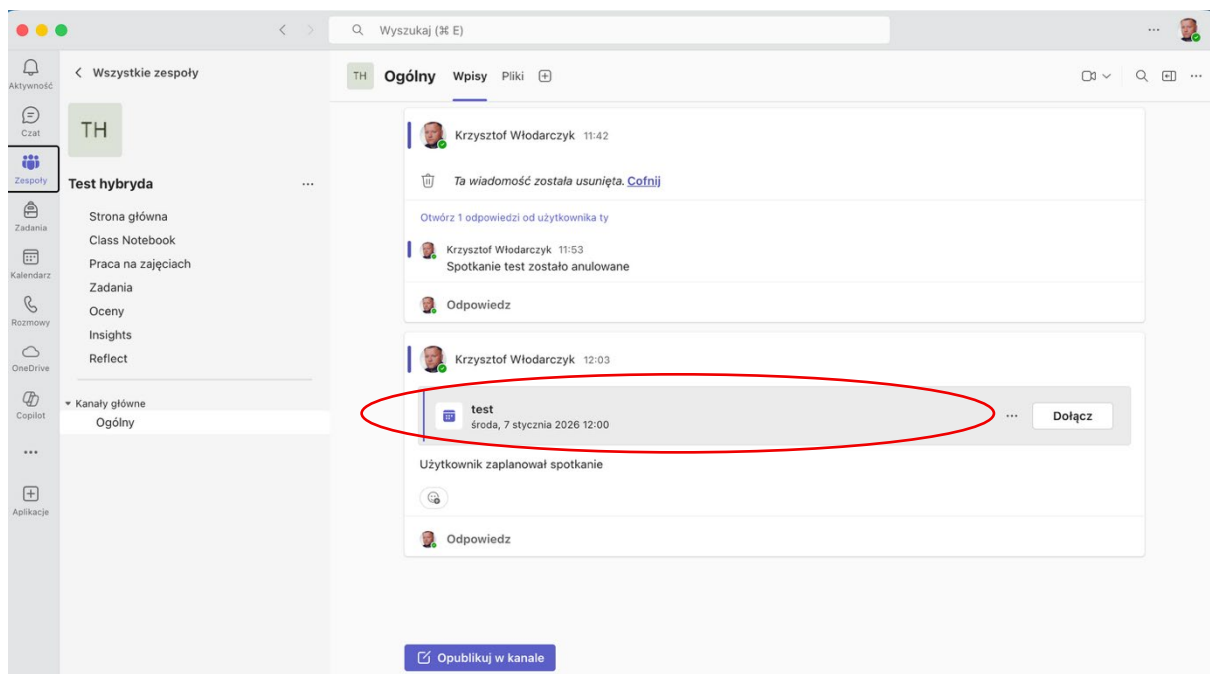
Wyszukaj (⌘ E)

Aktywność
Czat
Zespoły
Zadania
Kalendarz
Rozmowy
OneDrive
Copilot
...
Aplikacje

< Wszystkie zespoły

TH

Test hybryda ...

Strona główna
Class Notebook
Praca na zajęciach
Zadania
Oceny
Insights
Reflect

Kanały główne
Ogólny

TH Ogólny Wpisy Pliki

Krzysztof Włodarczyk 11:42

Ta wiadomość została usunięta. Cofnij

Otwórz 1 odpowiedzi od użytkownika ty

Krzysztof Włodarczyk 11:53
Spotkanie test zostało anulowane

Odpowiedz

Krzysztof Włodarczyk 12:03

test
środa, 7 stycznia 2026 12:00

... Dołącz

Użytkownik zaplanował spotkanie

Odpowiedz

Opublikuj w kanale